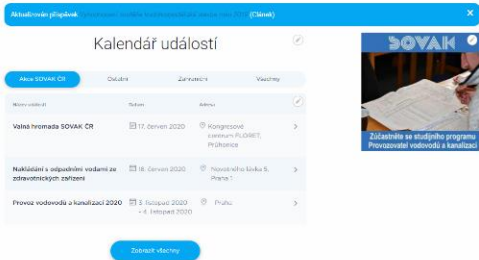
Aktualizován příspěvek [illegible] (Článek)

Kalendář událostí

Akce SOVAK ČR | Ostatní | Zahraniční | Všechny

| Název události | Datum | Adresa | |
|---|---|---|---|
| Valná hromada SOVAK ČR | 17. červen 2020 | Kongresové centrum FLORET, Průhonice | > |
| Nakládání s odpadními vodami ze zdravotnických zařízení | 18. červen 2020 | Nyvoltneho bašta 5, Praha 1 | > |
| Provoz vodovodů a kanalizací 2020 | 3. listopad 2020 - 4. listopad 2020 | Praha | > |

Zobrazit všechny

SOVAK

Zúčastněte se studijního programu Provozovatel vodovodů a kanalizací